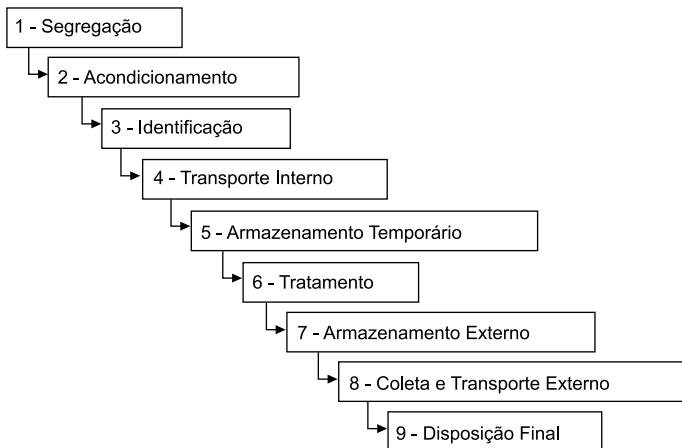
1 - Segregação

2 - Acondicionamento

3 - Identificação

4 - Transporte Interno

5 - Armazenamento Temporário

6 - Tratamento

7 - Armazenamento Externo

8 - Coleta e Transporte Externo

9 - Disposição Final